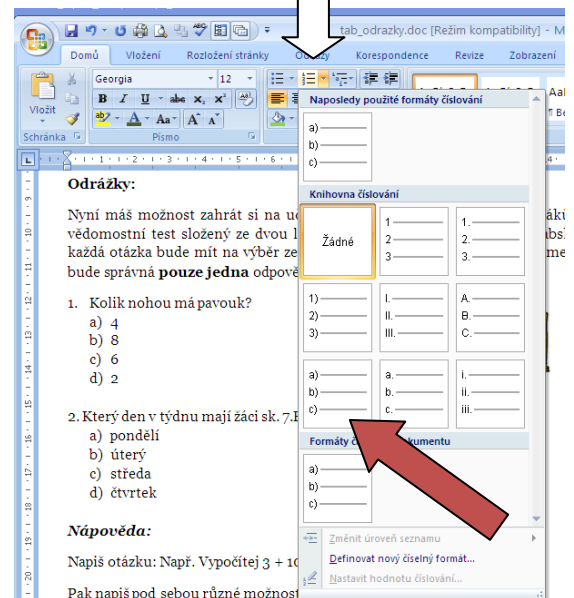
tab_odrazky.doc [Režim kompatibility] - M

Domů Vložení Rozložení stránky Odkazy Korespondence Revize Zobrazení

Vložit
Schránka
Georgia 12
B I U abe $x_2$ $x^2$ Aa
A A
Písmo

Naposledy použité formáty číslování
a) ——
b) ——
c) ——

Knihovna číslování
Žádné
1 ——
2 ——
3 ——
1. ——
2. ——
3. ——
1) ——
2) ——
3) ——
I. ——
II. ——
III. ——
A. ——
B. ——
C. ——
a) ——
b) ——
c) ——
a. ——
b. ——
c. ——
i. ——
ii. ——
iii. ——

Formáty č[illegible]kumentu
a) ——
b) ——
c) ——

Změnit úroveň seznamu
Definovat nový číselný formát...
Nastavit hodnotu číslování...

Odrážky:

Nyní máš možnost zahrát si na u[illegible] vědomostní test složený ze dvou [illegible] každá otázka bude mít na výběr ze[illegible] bude správná pouze jedna odpově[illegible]

1. Kolik nohou má pavouk?
a) 4
b) 8
c) 6
d) 2

2. Který den v týdnu mají žáci sk. 7.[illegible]
a) pondělí
b) úterý
c) středa
d) čtvrtek

Nápověda:

Napiš otázku: Např. Vypočítej 3 + 1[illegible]

Pak napiš pod sebou různé možnost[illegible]